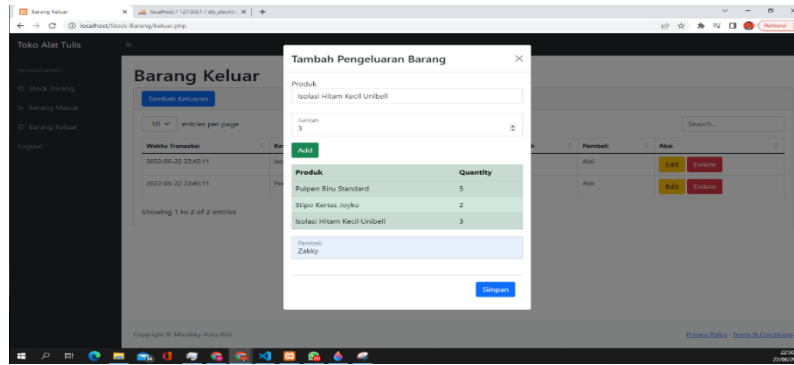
Barang Keluar
localhost / 127.0.0.1 / db_stockb
localhost/Stock-Barang/keluar.php
Personal

Toko Alat Tulis

Stock Barang
Barang Masuk
Barang Keluar
Logout

Barang Keluar

Tambah Keluaran

10 entries per page

Search...

| Waktu Transaksi | Ke | | Pembeli | Aksi |
|---|---|---|---|---|
| 2022-06-22 22:45:11 | | | Aldi | Edit Delete |
| 2022-06-22 22:45:11 | | | Aldi | Edit Delete |

Showing 1 to 2 of 2 entries

Copyright © Muzakky Azzy Aldi

Privacy Policy · Terms & Conditions

Tambah Pengeluaran Barang

Produk
Isolasi Hitam Kecil Unibell

Jumlah
3

Add

| Produk | Quantity |
|---|---|
| Pulpen Biru Standard | 5 |
| Stipo Kertas Joyko | 2 |
| Isolasi Hitam Kecil Unibell | 3 |

Pembeli
Zakky

Simpan